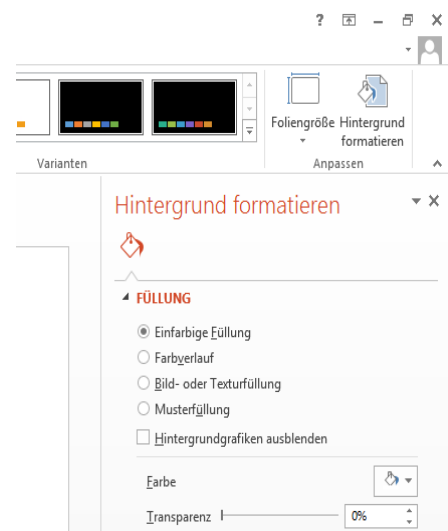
? – ✕

Foliengröße Hintergrund formatieren

Varianten

Anpassen

Hintergrund formatieren

FÜLLUNG

Einfarbige Füllung

Farbverlauf

Bild- oder Texturfüllung

Musterfüllung

Hintergrundgrafiken ausblenden

Farbe

Transparenz

0%